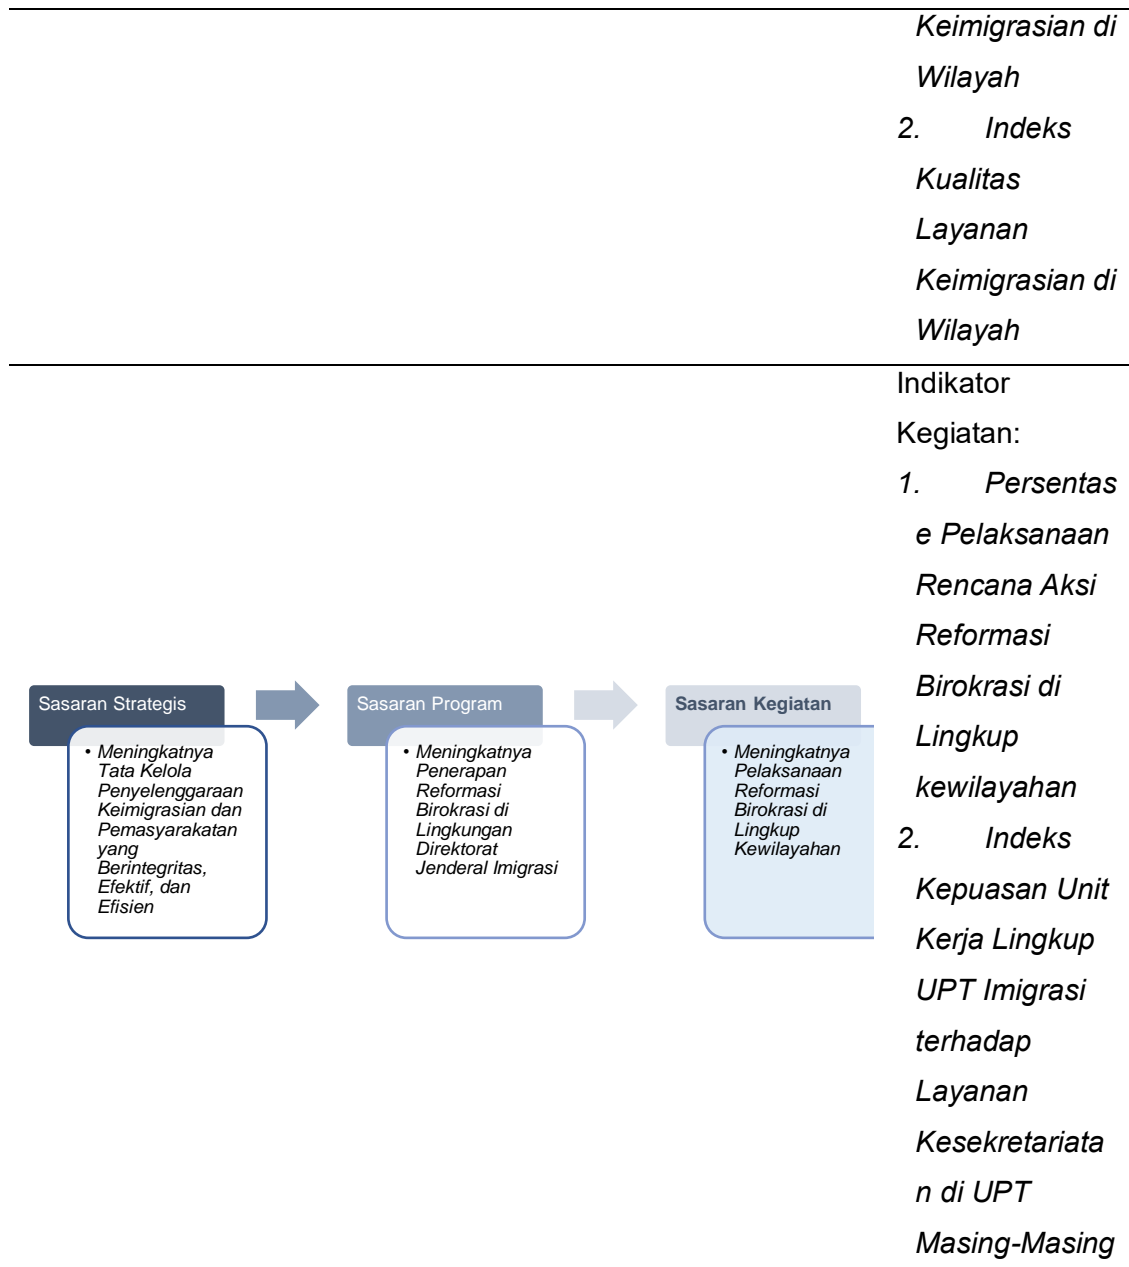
Keimigrasian di Wilayah

2. Indeks Kualitas Layanan Keimigrasian di Wilayah

Sasaran Strategis

• Meningkatnya Tata Kelola Penyelenggaraan Keimigrasian dan Pemasyarakatan yang Berintegritas, Efektif, dan Efisien

Sasaran Program

• Meningkatnya Penerapan Reformasi Birokrasi di Lingkungan Direktorat Jenderal Imigrasi

Sasaran Kegiatan

• Meningkatnya Pelaksanaan Reformasi Birokrasi di Lingkup Kewilayahan

Indikator Kegiatan:

1. Persentase Pelaksanaan Rencana Aksi Reformasi Birokrasi di Lingkup kewilayahan

2. Indeks Kepuasan Unit Kerja Lingkup UPT Imigrasi terhadap Layanan Kesekretariatan di UPT Masing-Masing